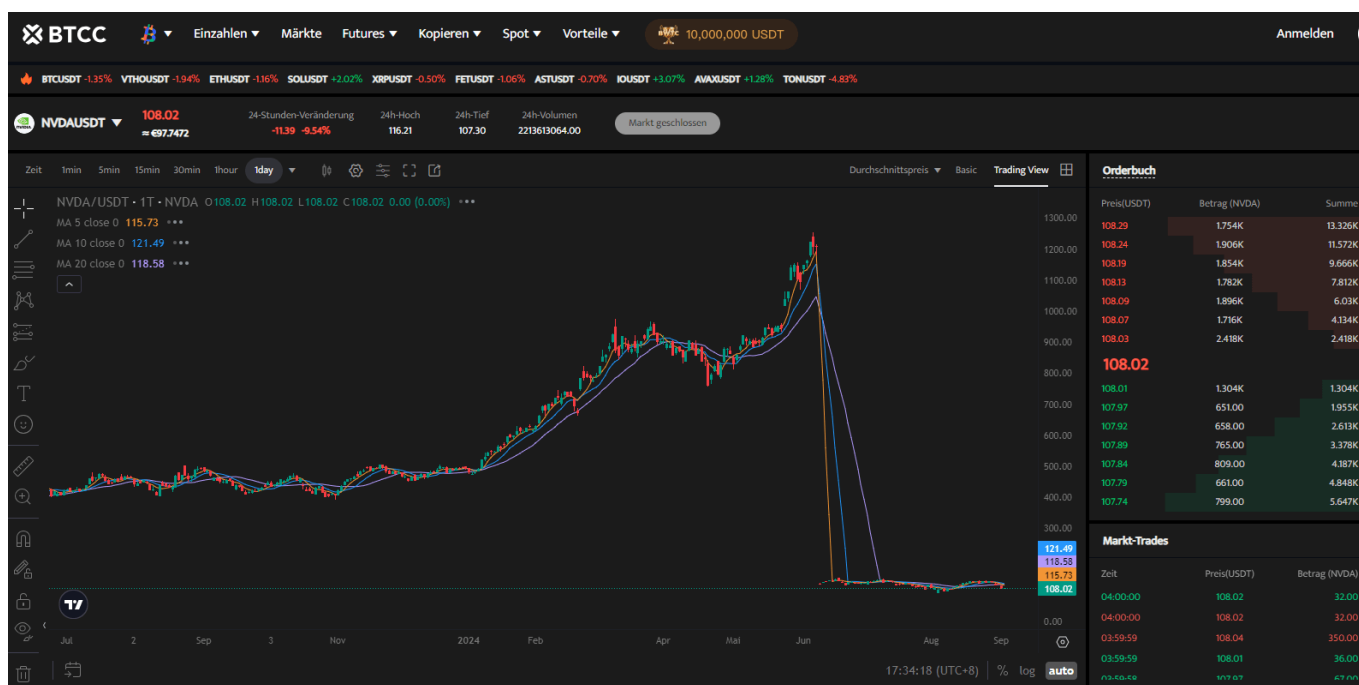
BTCC Einzahlen ▾ Märkte Futures ▾ Kopieren ▾ Spot ▾ Vorteile ▾ 10,000,000 USDT Anmelden

BTCUSDT -1.35% VTHOUSDT -1.94% ETHUSDT -1.16% SOLUSDT +2.02% XRPUSDT -0.50% FETUSDT -1.06% ASTUSDT -0.70% IOUSDT +3.07% AVAXUSDT +1.28% TONUSDT -4.83%

NVDAUSDT ▾ 108.02 ≈ €97.7472 24-Stunden-Veränderung -11.39 -9.54% 24h-Hoch 116.21 24h-Tief 107.30 24h-Volumen 2213613064.00 Markt geschlossen

Zeit 1min 5min 15min 30min 1hour 1day Durchschnittspreis ▾ Basic Trading View

NVDA/USDT · 1T · NVDA O108.02 H108.02 L108.02 C108.02 0.00 (0.00%)
MA 5 close 0 115.73
MA 10 close 0 121.49
MA 20 close 0 118.58

1300.00 1200.00 1100.00 1000.00 900.00 800.00 700.00 600.00 500.00 400.00 300.00 121.49 118.58 115.73 108.02 0.00

Jul 2 Sep 3 Nov 2024 Feb Apr Mai Jun Aug Sep

17:34:18 (UTC+8) % log auto

Orderbuch

| Preis(USDT) | Betrag (NVDA) | Summe |
|---|---|---|
| 108.29 | 1.754K | 13.326K |
| 108.24 | 1.906K | 11.572K |
| 108.19 | 1.854K | 9.666K |
| 108.13 | 1.782K | 7.812K |
| 108.09 | 1.896K | 6.03K |
| 108.07 | 1.716K | 4.134K |
| 108.03 | 2.418K | 2.418K |
| 108.02 | | |
| 108.01 | 1.304K | 1.304K |
| 107.97 | 651.00 | 1.955K |
| 107.92 | 658.00 | 2.613K |
| 107.89 | 765.00 | 3.378K |
| 107.84 | 809.00 | 4.187K |
| 107.79 | 661.00 | 4.848K |
| 107.74 | 799.00 | 5.647K |

Markt-Trades

| Zeit | Preis(USDT) | Betrag (NVDA) |
|---|---|---|
| 04:00:00 | 108.02 | 32.00 |
| 04:00:00 | 108.02 | 32.00 |
| 03:59:59 | 108.04 | 350.00 |
| 03:59:59 | 108.01 | 36.00 |
| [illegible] | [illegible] | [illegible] |